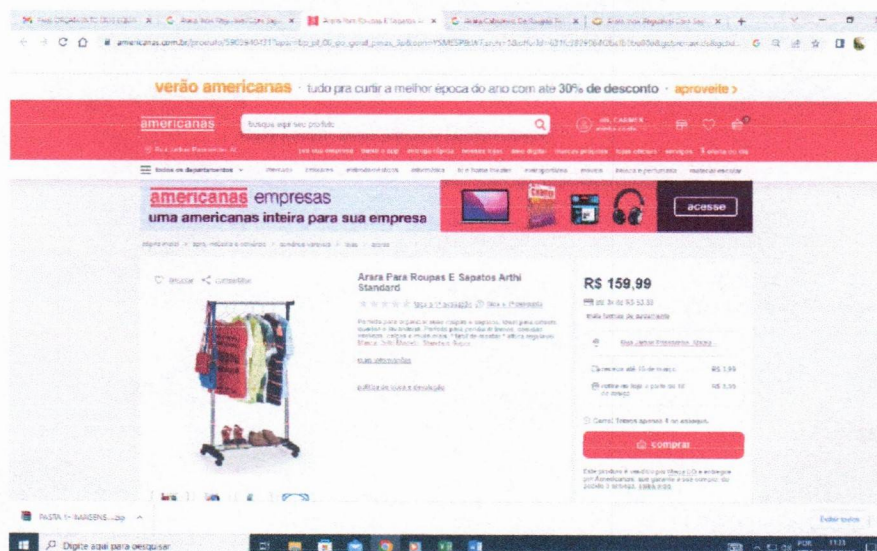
americanas.com.br/produto/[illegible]

verão americanas · tudo pra curtir a melhor época do ano com até 30% de desconto · aproveite ›

americanas

busque aqui seu produto

todos os departamentos

americanas empresas
uma americanas inteira para sua empresa

acesse

favoritar compartilhar

Arara Para Roupas E Sapatos Arthi Standard

R$ 159,99

comprar

PASTA 1 - IMAGENS....zip

Exibir todos

Digite aqui para pesquisar